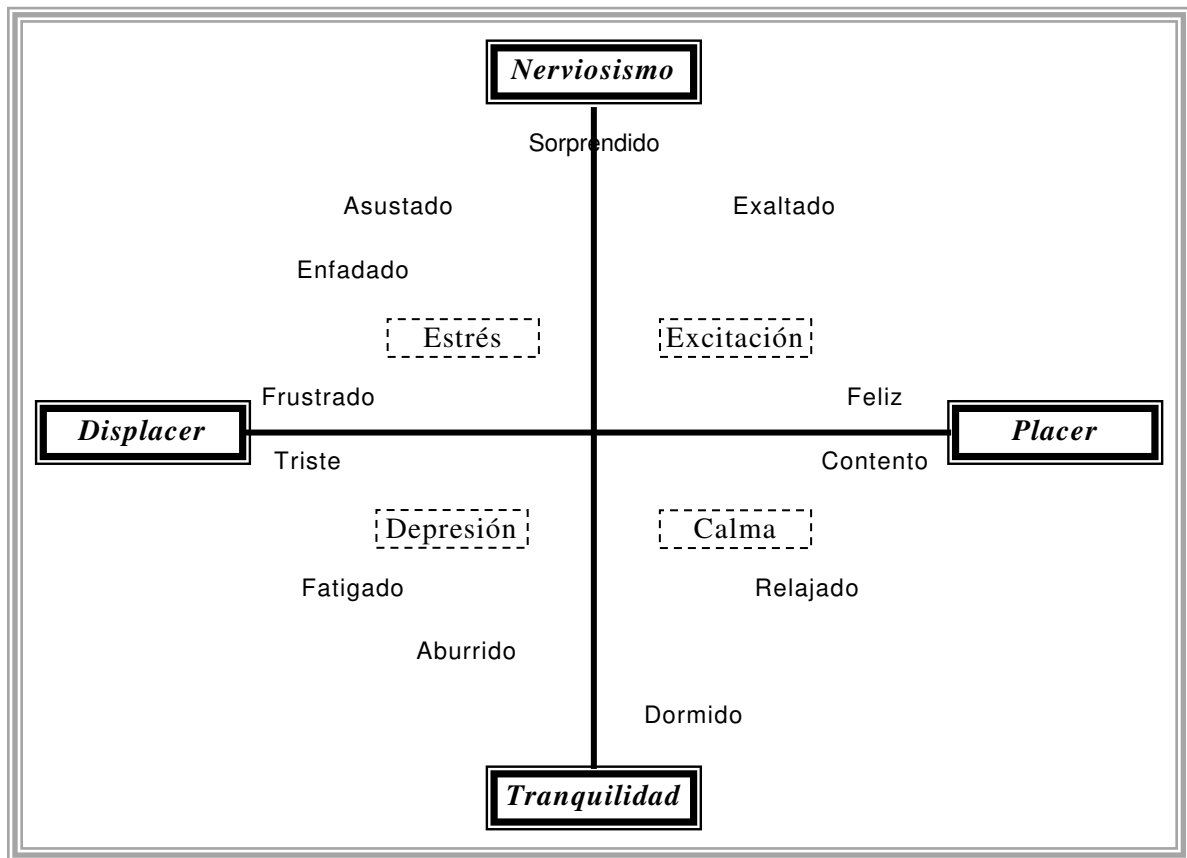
Nerviosismo

Sorprendido

Asustado

Exaltado

Enfadado

Estrés

Excitación

Frustrado

Feliz

Displacer

Placer

Triste

Contento

Depresión

Calma

Fatigado

Relajado

Aburrido

Dormido

Tranquilidad